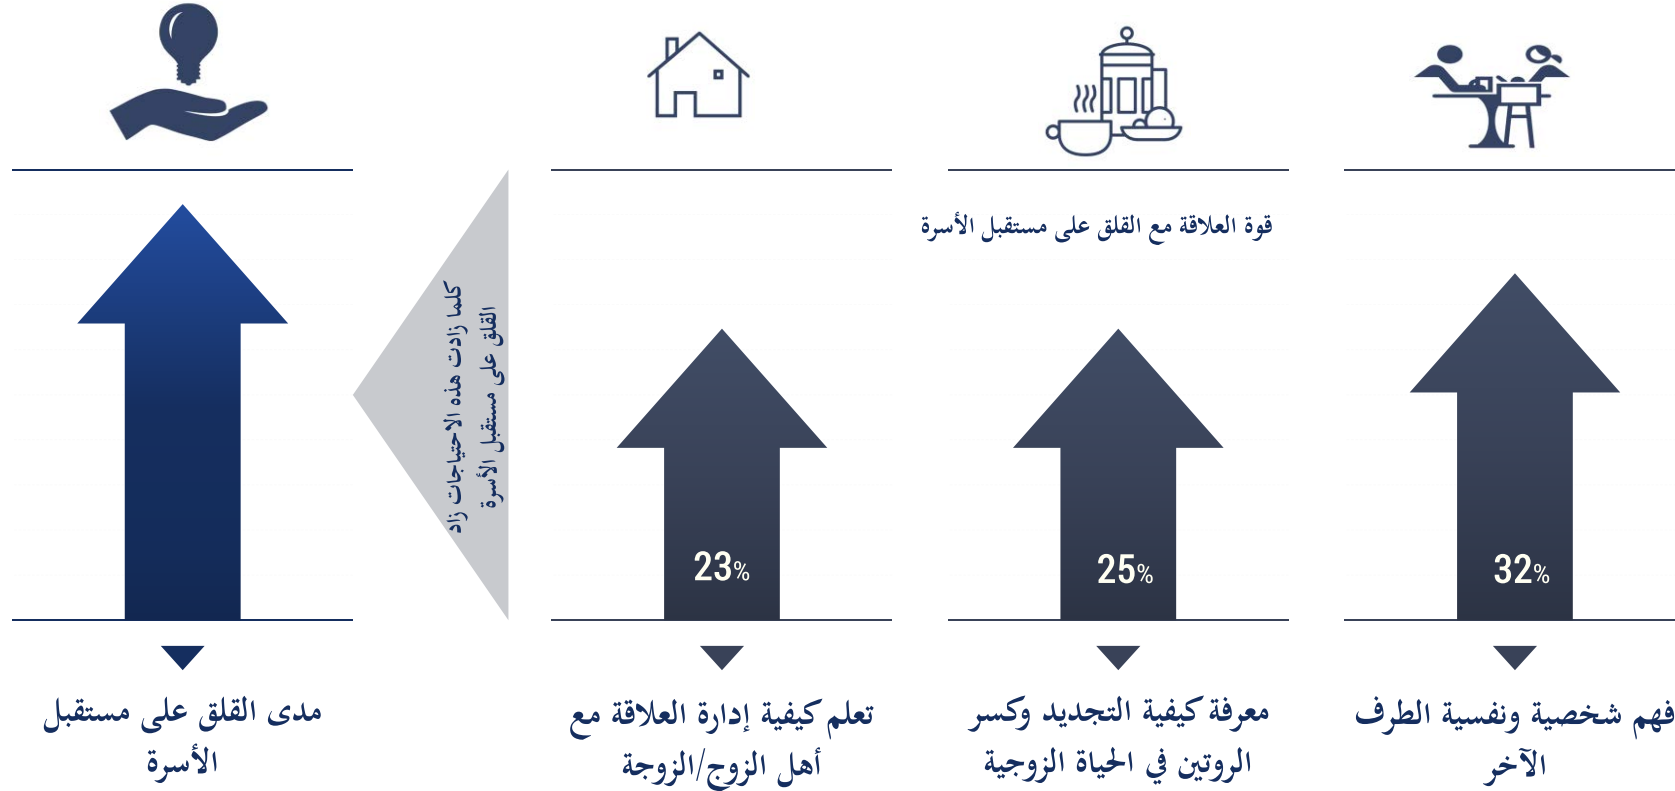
قوة العلاقة مع القلق على مستقبل الأسرة

كلما زادت هذه الاحتياجات زاد القلق على مستقبل الأسرة

32%

25%

23%

فهم شخصية ونفسية الطرف الآخر

معرفة كيفية التجديد وكسر الروتين في الحياة الزوجية

تعلم كيفية إدارة العلاقة مع أهل الزوج/الزوجة

مدى القلق على مستقبل الأسرة